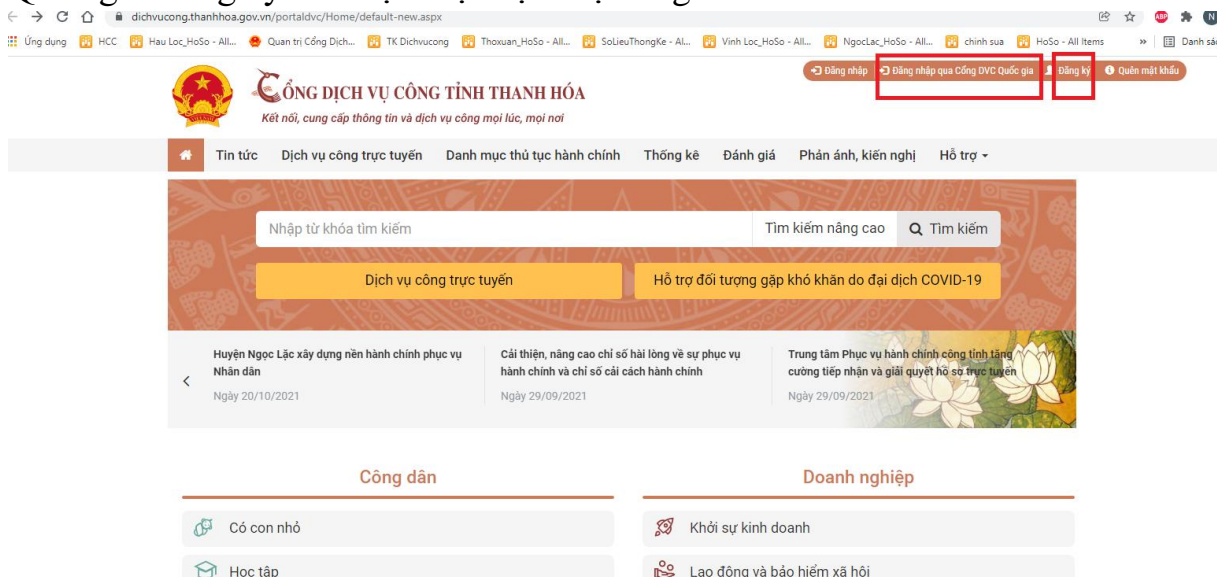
dichvucong.thanhhoa.gov.vn/portaldvc/Home/default-new.aspx

Ứng dụng HCC Hau Loc_HoSo - All... Quan trị Cổng Dịch... TK Dichvucong Thoxuan_HoSo - All... SoLieuThongKe - Al... Vinh Loc_HoSo - All... NgocLac_HoSo - All... chinh sua HoSo - All Items » Danh sá

Đăng nhập Đăng nhập qua Cổng DVC Quốc gia Đăng ký Quên mật khẩu

CỔNG DỊCH VỤ CÔNG TỈNH THANH HÓA
Kết nối, cung cấp thông tin và dịch vụ công mọi lúc, mọi nơi

Tin tức Dịch vụ công trực tuyến Danh mục thủ tục hành chính Thống kê Đánh giá Phản ánh, kiến nghị Hỗ trợ

Nhập từ khóa tìm kiếm Tìm kiếm nâng cao Tìm kiếm

Dịch vụ công trực tuyến Hỗ trợ đối tượng gặp khó khăn do đại dịch COVID-19

Huyện Ngọc Lặc xây dựng nền hành chính phục vụ Nhân dân
Ngày 20/10/2021

Cải thiện, nâng cao chỉ số hài lòng về sự phục vụ hành chính và chỉ số cải cách hành chính
Ngày 29/09/2021

Trung tâm Phục vụ hành chính công tỉnh tăng cường tiếp nhận và giải quyết hồ sơ trực tuyến
Ngày 29/09/2021

Công dân
Có con nhỏ
Học tập

Doanh nghiệp
Khởi sự kinh doanh
Lao động và bảo hiểm xã hội